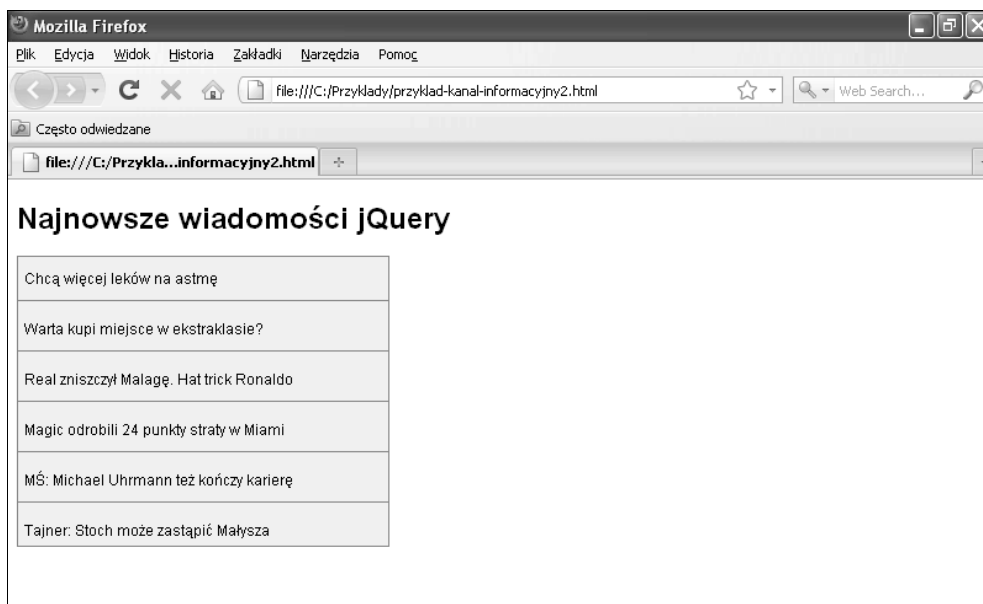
Mozilla Firefox

Plik Edycja Widok Historia Zakładki Narzędzia Pomoc

file:///C:/Przyklady/przyklad-kanal-informacyjny2.html

Web Search...

Często odwiedzane

file:///C:/Przykla...informacyjny2.html

+

Najnowsze wiadomości jQuery

| Chcą więcej leków na astmę |
|---|
| Warta kupi miejsce w ekstraklasie? |
| Real zniszczył Malagę. Hat trick Ronaldo |
| Magic odrobili 24 punkty straty w Miami |
| MŚ: Michael Uhrmann też kończy karierę |
| Tajner: Stoch może zastąpić Małysza |